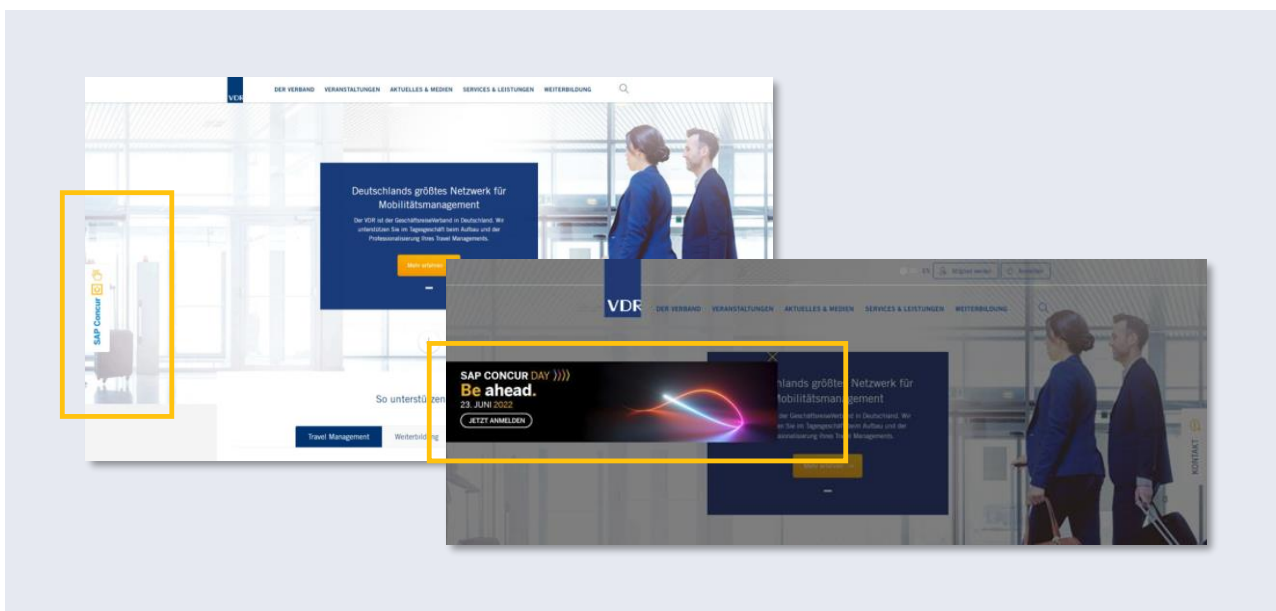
VDR
DER VERBAND VERANSTALTUNGEN AKTUELLES & MEDIEN SERVICES & LEISTUNGEN WEITERBILDUNG

Deutschlands größtes Netzwerk für Mobilitätsmanagement

Der VDR ist der Geschäftsreiseverband in Deutschland. Wir unterstützen Sie im Tagesgeschäft beim Aufbau und der Professionalisierung Ihres Travel Managements.

Mehr erfahren

SAP Concur

So unterstützen

Travel Management Weiterbildung

EN Mitglied werden Kontakt

VDR
DER VERBAND VERANSTALTUNGEN AKTUELLES & MEDIEN SERVICES & LEISTUNGEN WEITERBILDUNG

SAP CONCUR DAY
Be ahead.
23. JUNI 2022
JETZT ANMELDEN

...chlands größtes Netzwerk für Mobilitätsmanagement

...der Geschäftsreiseverband in Deutschland. Wir ...en Sie im Tagesgeschäft beim Aufbau und der ...onalisierung Ihres Travel Managements.

Mehr erfahren

KONTAKT